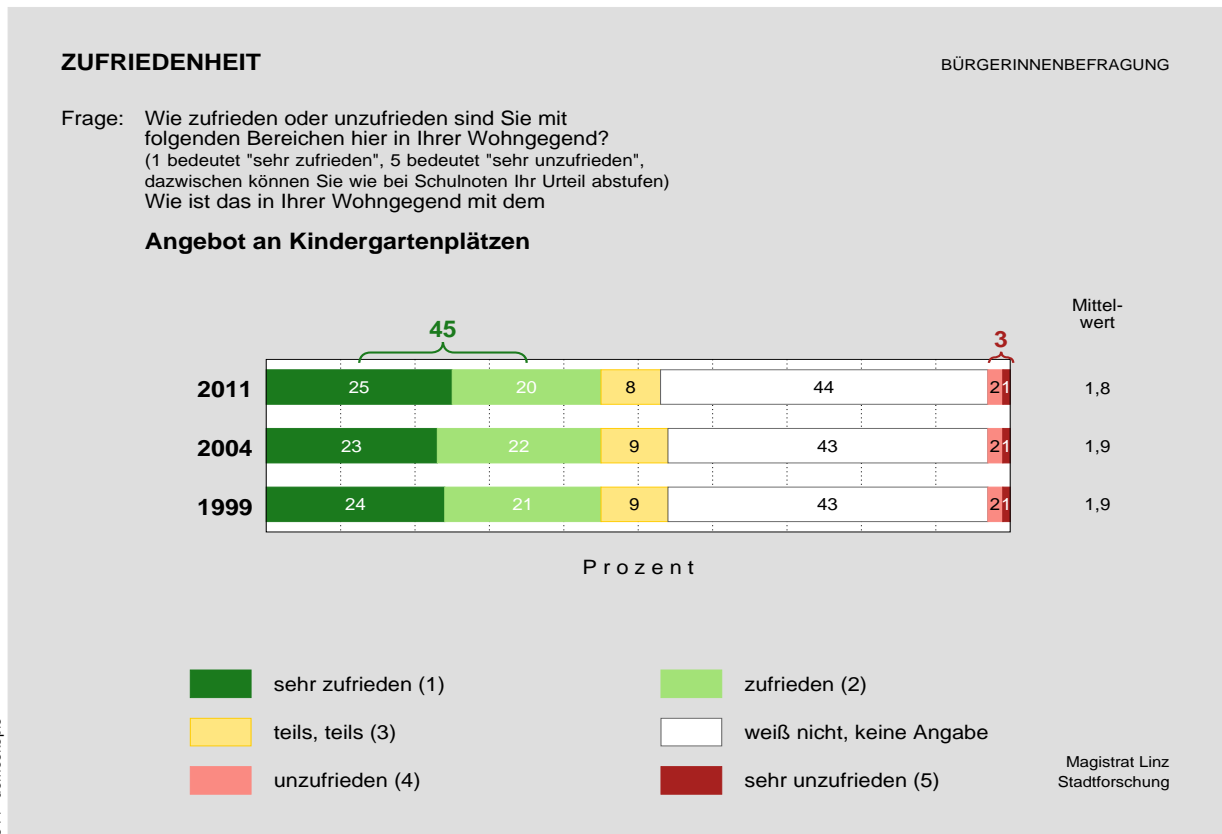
ZUFRIEDENHEIT

BÜRGERINNENBEFRAGUNG

Frage: Wie zufrieden oder unzufrieden sind Sie mit folgenden Bereichen hier in Ihrer Wohngegend?
(1 bedeutet "sehr zufrieden", 5 bedeutet "sehr unzufrieden", dazwischen können Sie wie bei Schulnoten Ihr Urteil abstufen)
Wie ist das in Ihrer Wohngegend mit dem

Angebot an Kindergartenplätzen

45

3

Mittelwert

| | sehr zufrieden (1) | zufrieden (2) | teils, teils (3) | weiß nicht, keine Angabe | unzufrieden (4) | sehr unzufrieden (5) | Mittelwert |
|---|---|---|---|---|---|---|---|
| 2011 | 25 | 20 | 8 | 44 | 2 | 1 | 1,8 |
| 2004 | 23 | 22 | 9 | 43 | 2 | 1 | 1,9 |
| 1999 | 24 | 21 | 9 | 43 | 2 | 1 | 1,9 |

Prozent

sehr zufrieden (1)
zufrieden (2)
teils, teils (3)
weiß nicht, keine Angabe
unzufrieden (4)
sehr unzufrieden (5)

Magistrat Linz
Stadtforschung